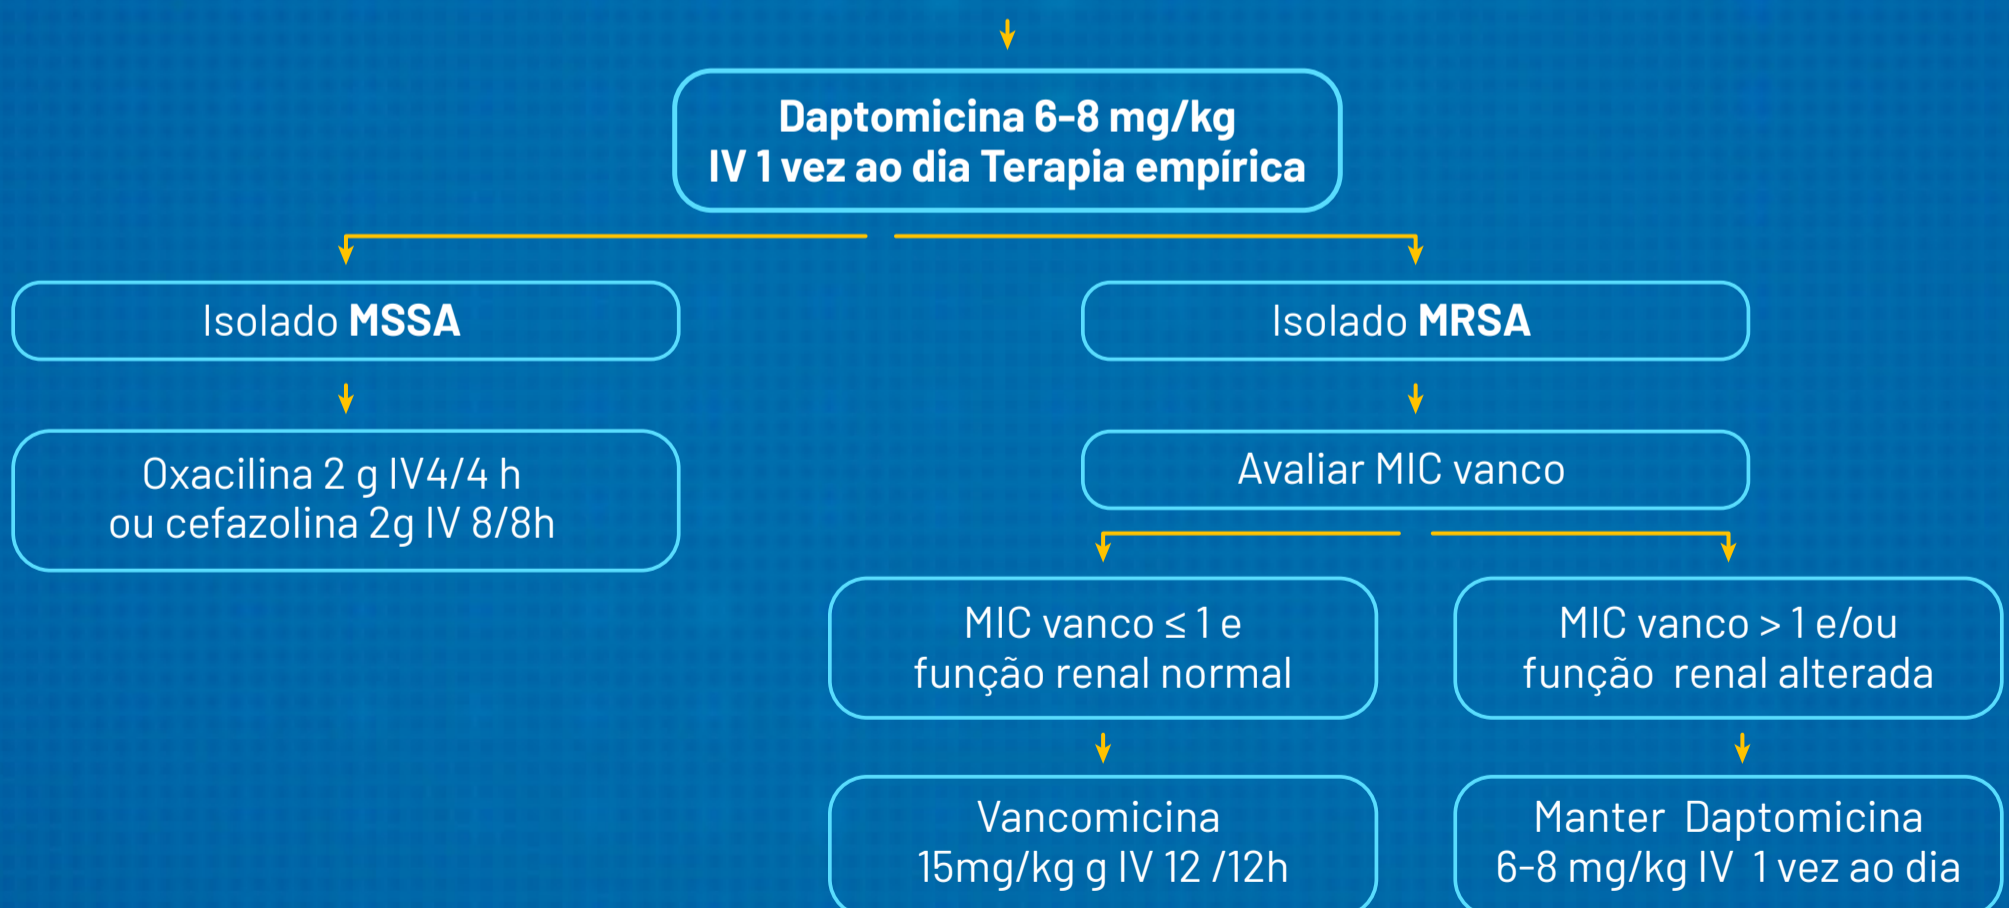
Daptomicina 6-8 mg/kg
IV 1 vez ao dia Terapia empírica

Isolado **MSSA**

Oxacilina 2 g IV4/4 h
ou cefazolina 2g IV 8/8h

Isolado **MRSA**

Avaliar MIC vanco

MIC vanco $\leq$ 1 e
função renal normal

Vancomicina
15mg/kg g IV 12 /12h

MIC vanco > 1 e/ou
função renal alterada

Manter Daptomicina
6-8 mg/kg IV 1 vez ao dia